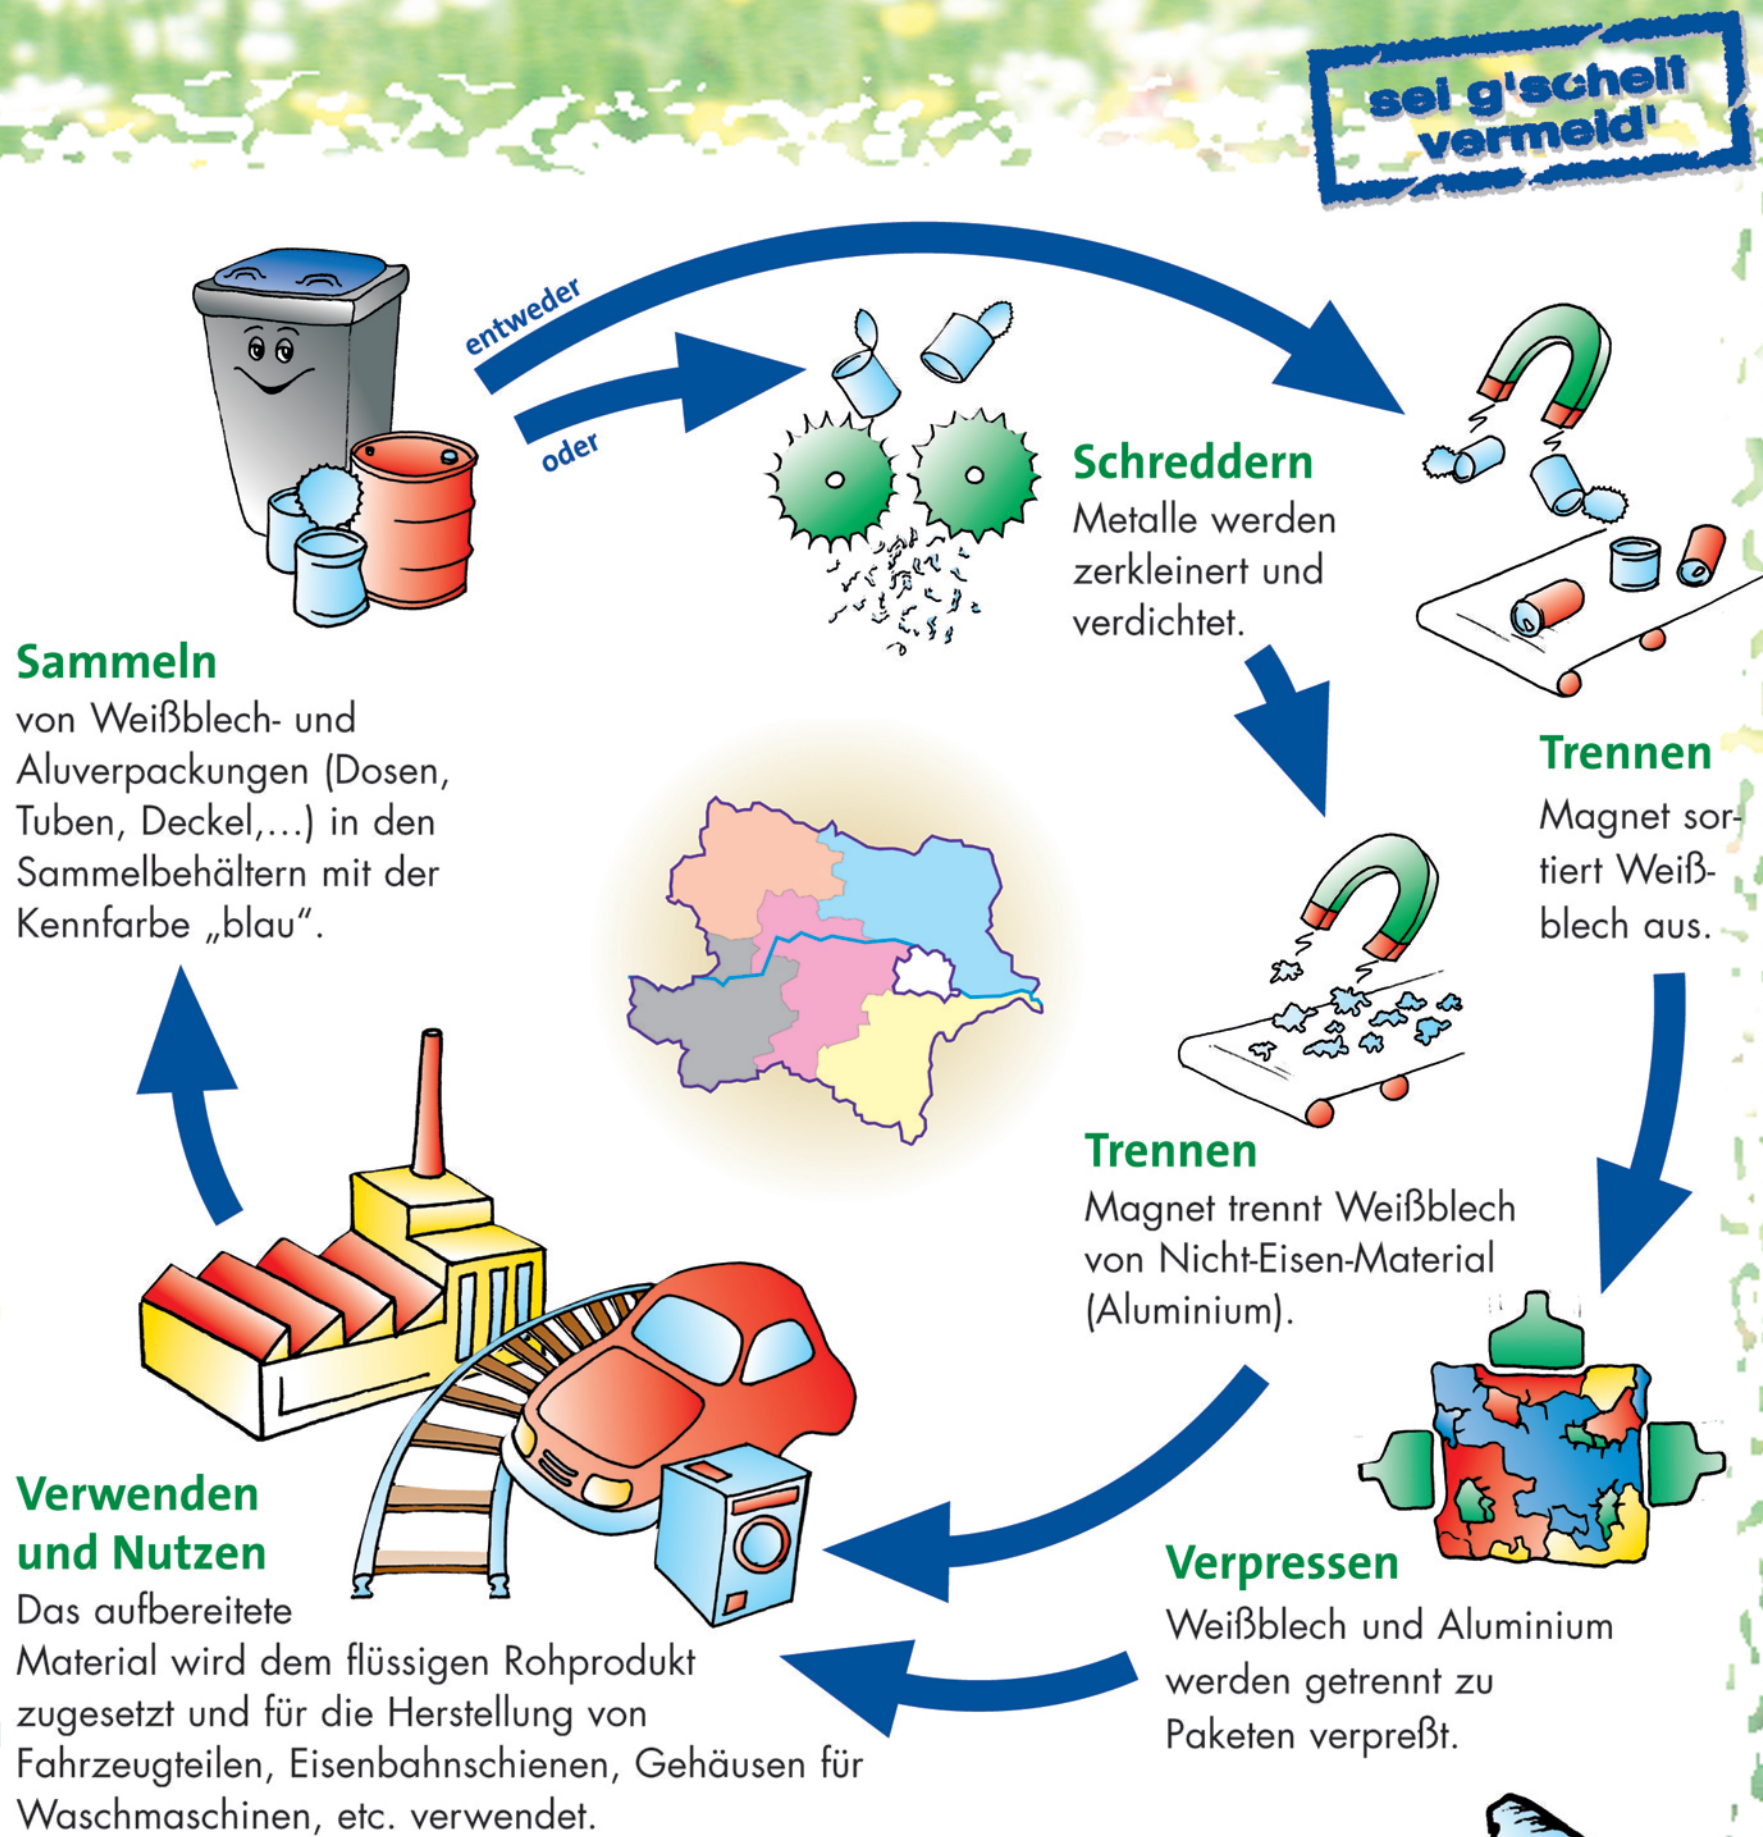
sei g'scheit vermeid'

entweder

oder

Schreddern
Metalle werden zerkleinert und verdichtet.

Sammeln
von Weißblech- und Aluverpackungen (Dosen, Tuben, Deckel,...) in den Sammelbehältern mit der Kennfarbe „blau".

Trennen
Magnet sortiert Weißblech aus.

Trennen
Magnet trennt Weißblech von Nicht-Eisen-Material (Aluminium).

Verwenden und Nutzen
Das aufbereitete Material wird dem flüssigen Rohprodukt zugesetzt und für die Herstellung von Fahrzeugteilen, Eisenbahnschienen, Gehäusen für Waschmaschinen, etc. verwendet.

Verpressen
Weißblech und Aluminium werden getrennt zu Paketen verpreßt.